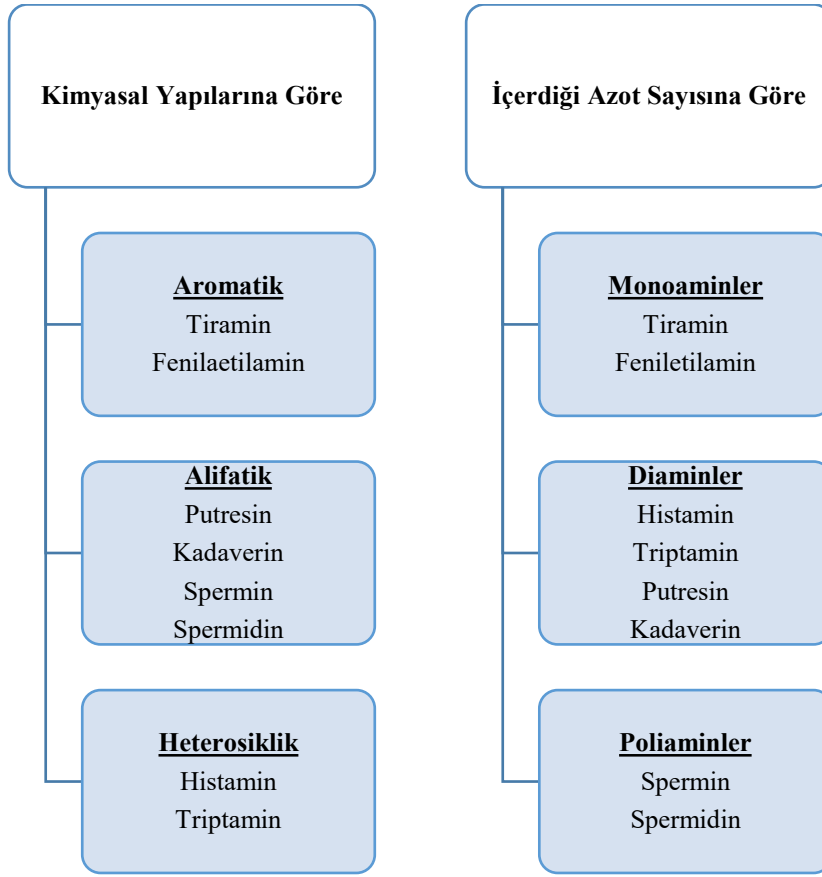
Kimyasal Yapılarına Göre

Aromatik
Tiramin
Fenilaetilamin

Alifatik
Putresin
Kadaverin
Spermin
Spermidin

Heterosiklik
Histamin
Triptamin

İçerdiği Azot Sayısına Göre

Monoaminler
Tiramin
Feniletilamin

Diaminler
Histamin
Triptamin
Putresin
Kadaverin

Poliaminler
Spermin
Spermidin